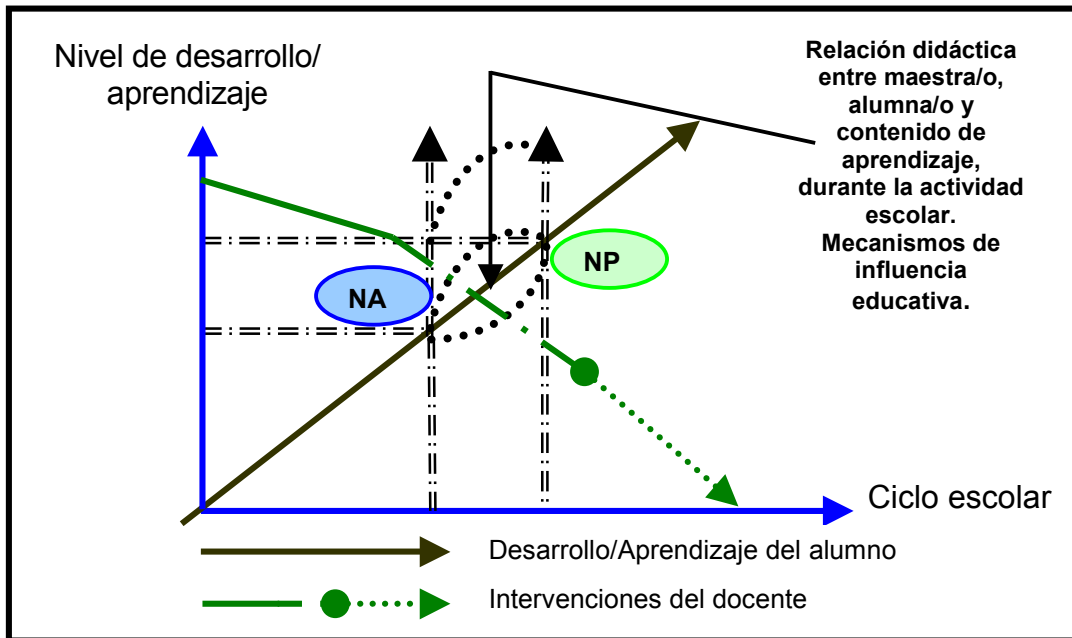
Nivel de desarrollo/ aprendizaje

Relación didáctica entre maestra/o, alumna/o y contenido de aprendizaje, durante la actividad escolar. Mecanismos de influencia educativa.

NP

NA

Ciclo escolar

Desarrollo/Aprendizaje del alumno

Intervenciones del docente